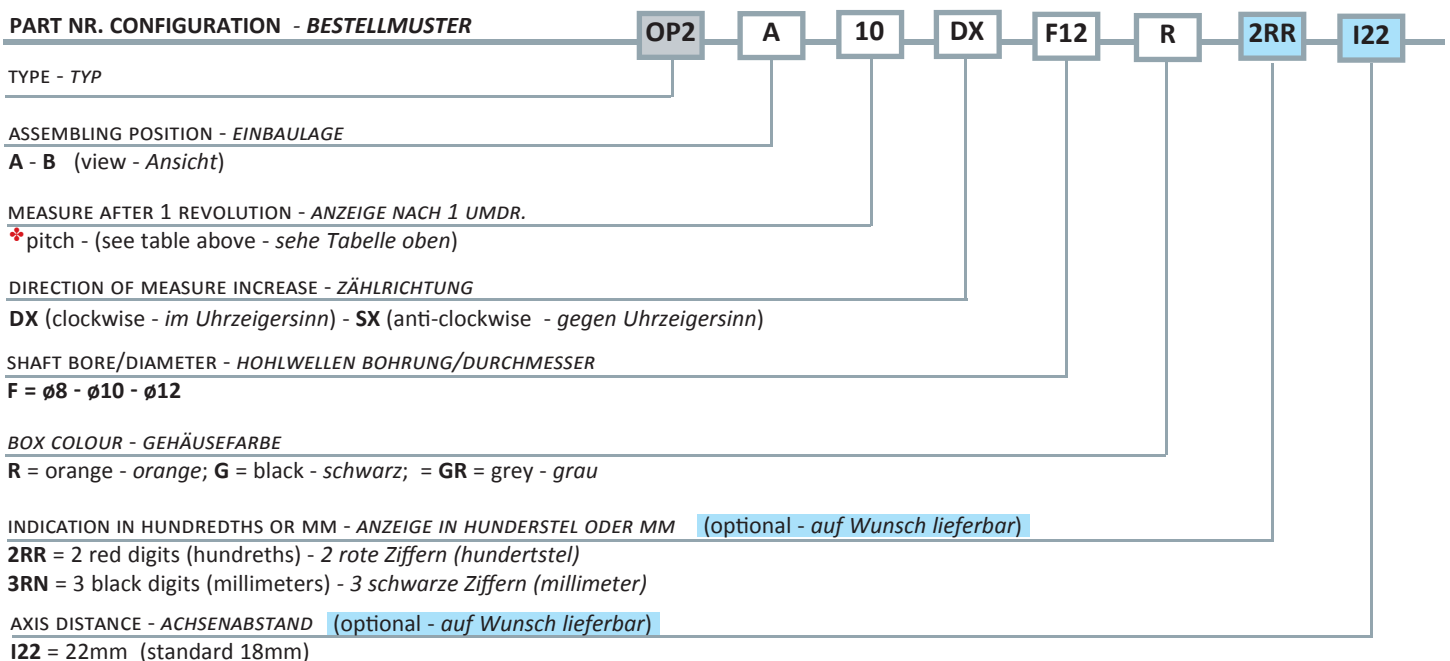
PART NR. CONFIGURATION - BESTELLMUSTER

OP2 A 10 DX F12 R 2RR I22

TYPE - TYP

ASSEMBLING POSITION - EINBAULAGE
A - B (view - Ansicht)

MEASURE AFTER 1 REVOLUTION - ANZEIGE NACH 1 UMDR.
✤pitch - (see table above - sehe Tabelle oben)

DIRECTION OF MEASURE INCREASE - ZÄHLRICHTUNG
DX (clockwise - im Uhrzeigersinn) - SX (anti-clockwise - gegen Uhrzeigersinn)

SHAFT BORE/DIAMETER - HOHLWELLEN BOHRUNG/DURCHMESSER
F = ø8 - ø10 - ø12

BOX COLOUR - GEHÄUSEFARBE
R = orange - orange; G = black - schwarz; = GR = grey - grau

INDICATION IN HUNDREDTHS OR MM - ANZEIGE IN HUNDERSTEL ODER MM (optional - auf Wunsch lieferbar)
2RR = 2 red digits (hundreths) - 2 rote Ziffern (hundertstel)
3RN = 3 black digits (millimeters) - 3 schwarze Ziffern (millimeter)

AXIS DISTANCE - ACHSENABSTAND (optional - auf Wunsch lieferbar)
I22 = 22mm (standard 18mm)